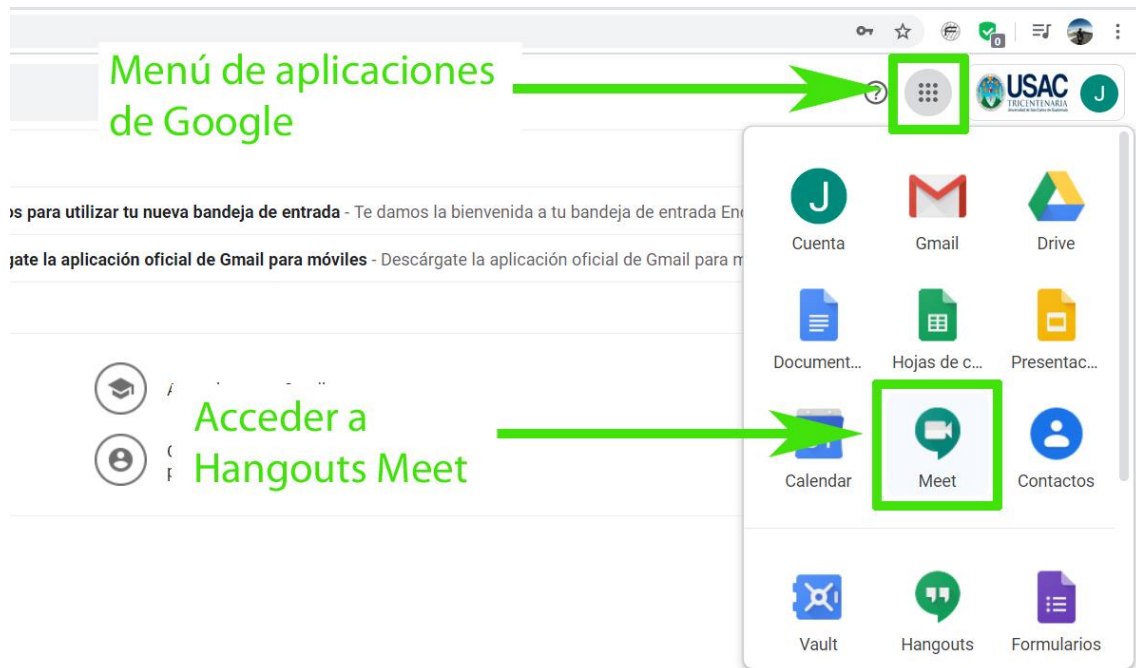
Menú de aplicaciones de Google

USAC TRICENTENARIA

J

os para utilizar tu nueva bandeja de entrada - Te damos la bienvenida a tu bandeja de entrada En

gate la aplicación oficial de Gmail para móviles - Descárgate la aplicación oficial de Gmail para m

Acceder a Hangouts Meet

J
Cuenta

Gmail

Drive

Document...

Hojas de c...

Presentac...

Calendar

Meet

Contactos

Vault

Hangouts

Formularios